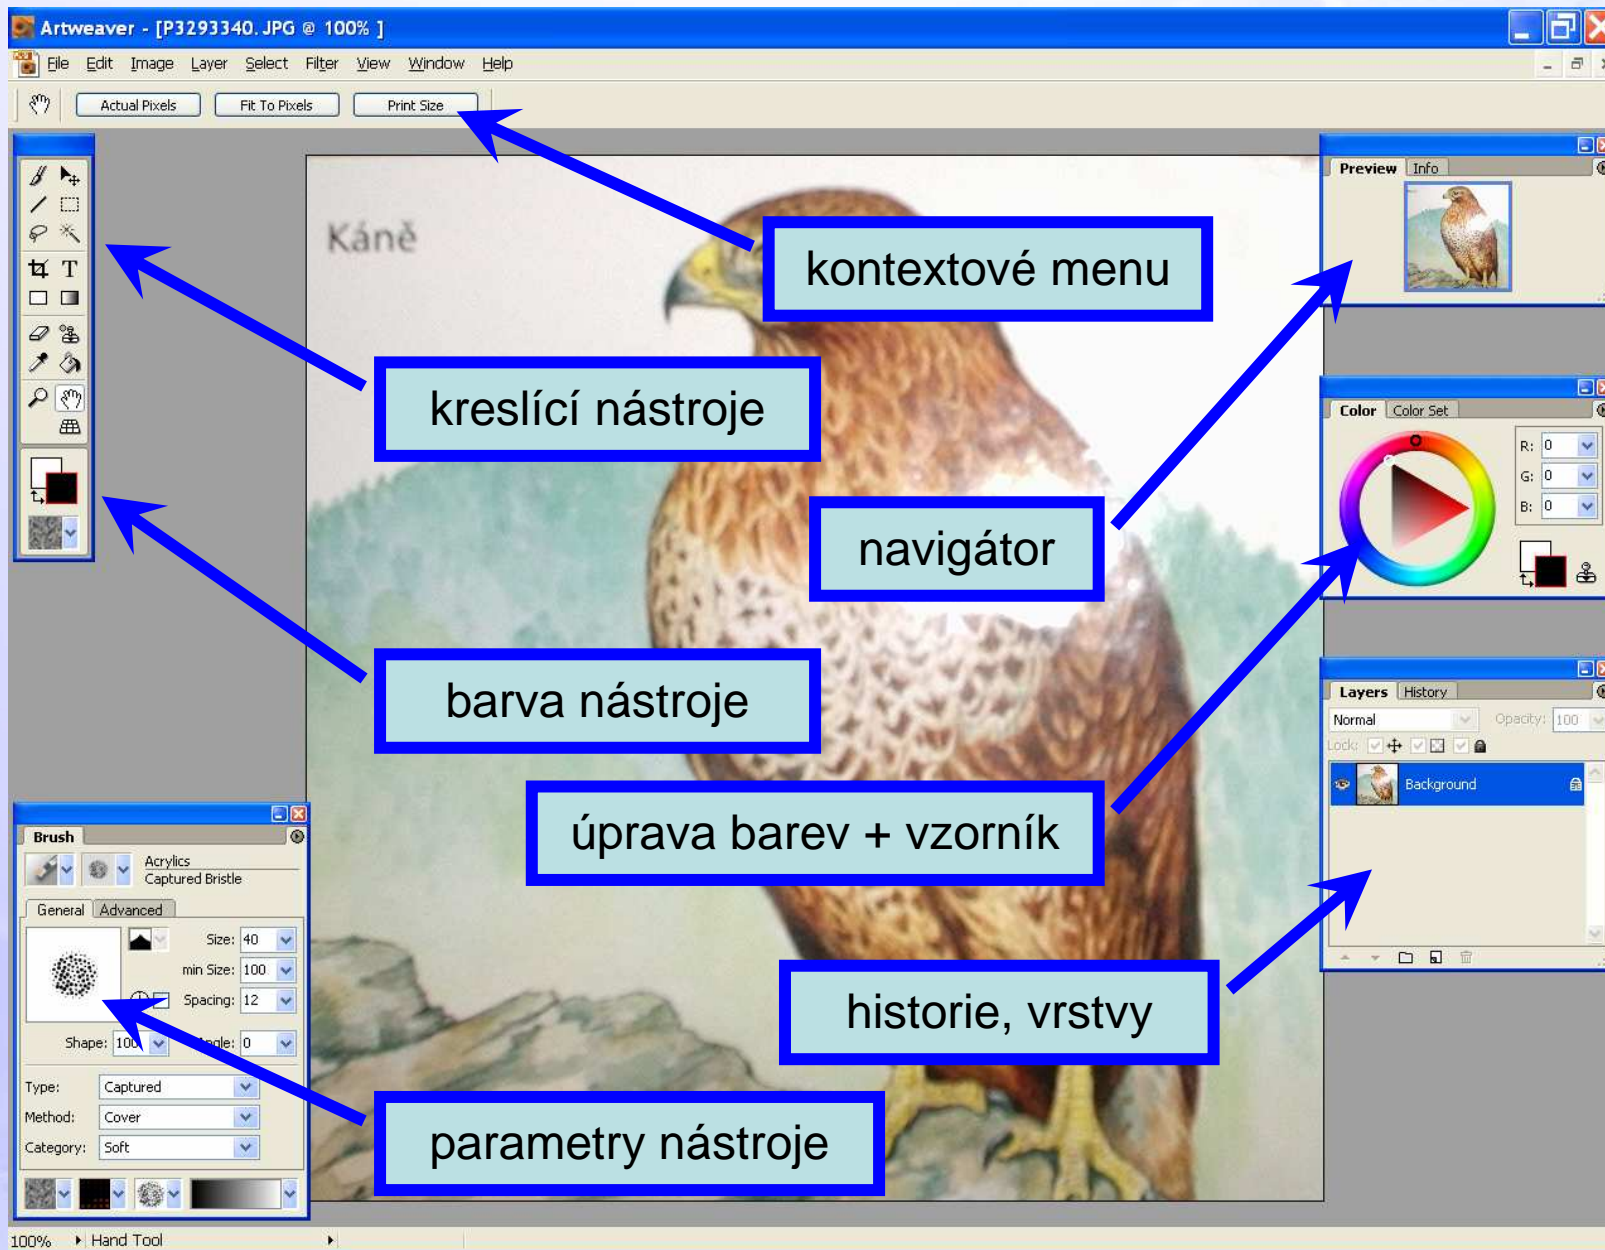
Artweaver - [P3293340.JPG @ 100% ]

File Edit Image Layer Select Filter View Window Help

Actual Pixels Fit To Pixels Print Size

Káně

kontextové menu

kreslící nástroje

navigátor

barva nástroje

úprava barev + vzorník

historie, vrstvy

parametry nástroje

Preview Info

Color Color Set

R: 0
G: 0
B: 0

Layers History

Normal Opacity: 100

Lock:

Background

Brush

Acrylics
Captured Bristle

General Advanced

Size: 40
min Size: 100
Spacing: 12
Shape: 100 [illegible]ngle: 0

Type: Captured
Method: Cover
Category: Soft

100% Hand Tool